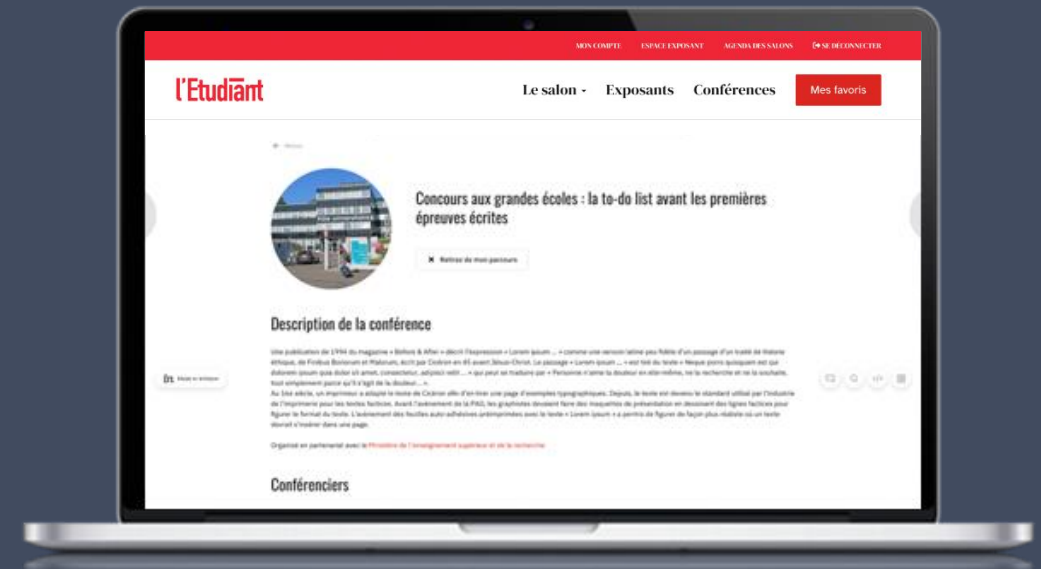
MON COMPTE ESPACE EXPOSANT AGENDA DES SALONS SE DÉCONNECTER

l'Etudiant

Le salon Exposants Conférences Mes favoris

Concours aux grandes écoles : la to-do list avant les premières épreuves écrites

Retirer de mon parcours

Description de la conférence

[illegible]

Organisé en partenariat avec le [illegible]

Conférenciers